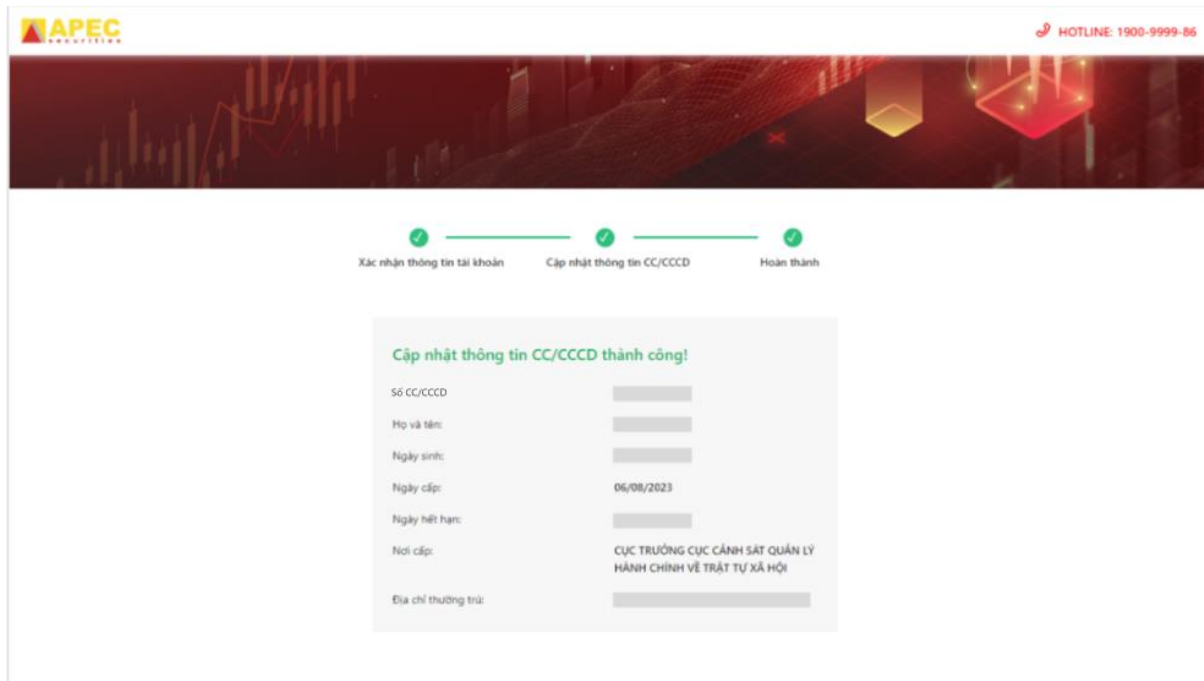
APEC securities

HOTLINE: 1900-9999-86

Xác nhận thông tin tài khoản

Cập nhật thông tin CC/CCCD

Hoàn thành

Cập nhật thông tin CC/CCCD thành công!

| | |
|---|---|
| Số CC/CCCD | |
| Họ và tên: | |
| Ngày sinh: | |
| Ngày cấp: | 06/08/2023 |
| Ngày hết hạn: | |
| Nơi cấp: | CỤC TRƯỞNG CỤC CẢNH SÁT QUẢN LÝ HÀNH CHÍNH VỀ TRẬT TỰ XÃ HỘI |
| Địa chỉ thường trú: | |